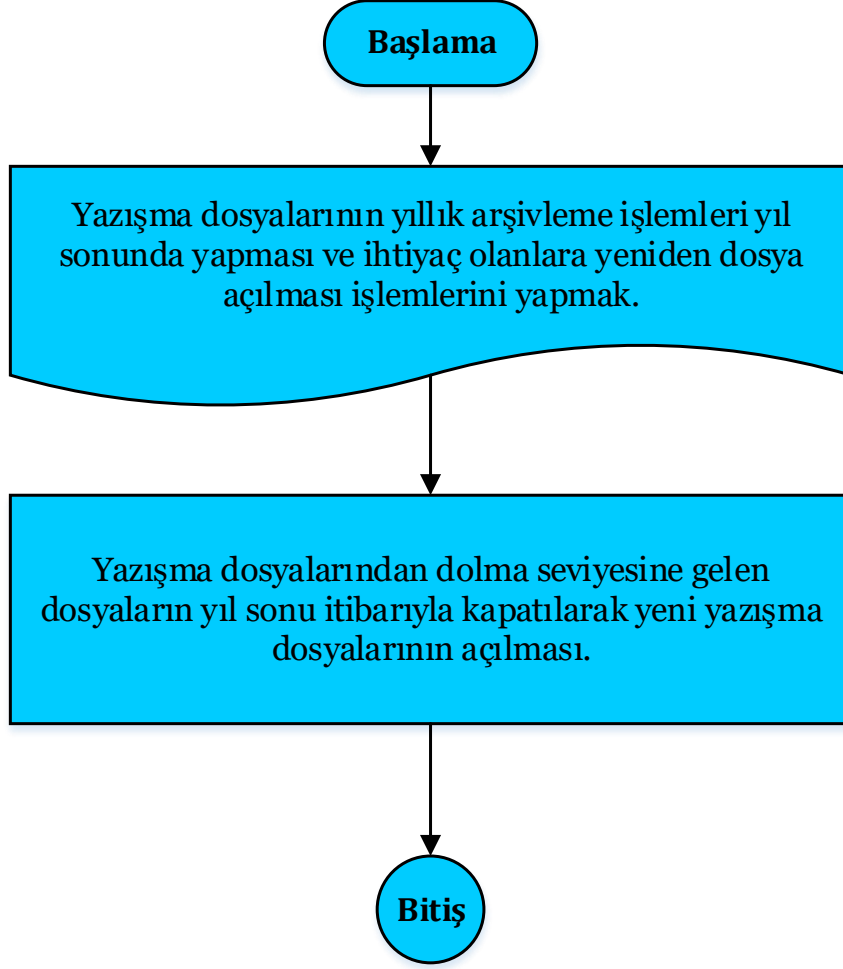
Başlama

Yazışma dosyalarının yıllık arşivleme işlemleri yıl sonunda yapması ve ihtiyaç olanlara yeniden dosya açılması işlemlerini yapmak.

Yazışma dosyalarından dolma seviyesine gelen dosyaların yıl sonu itibarıyla kapatılarak yeni yazışma dosyalarının açılması.

Bitiş